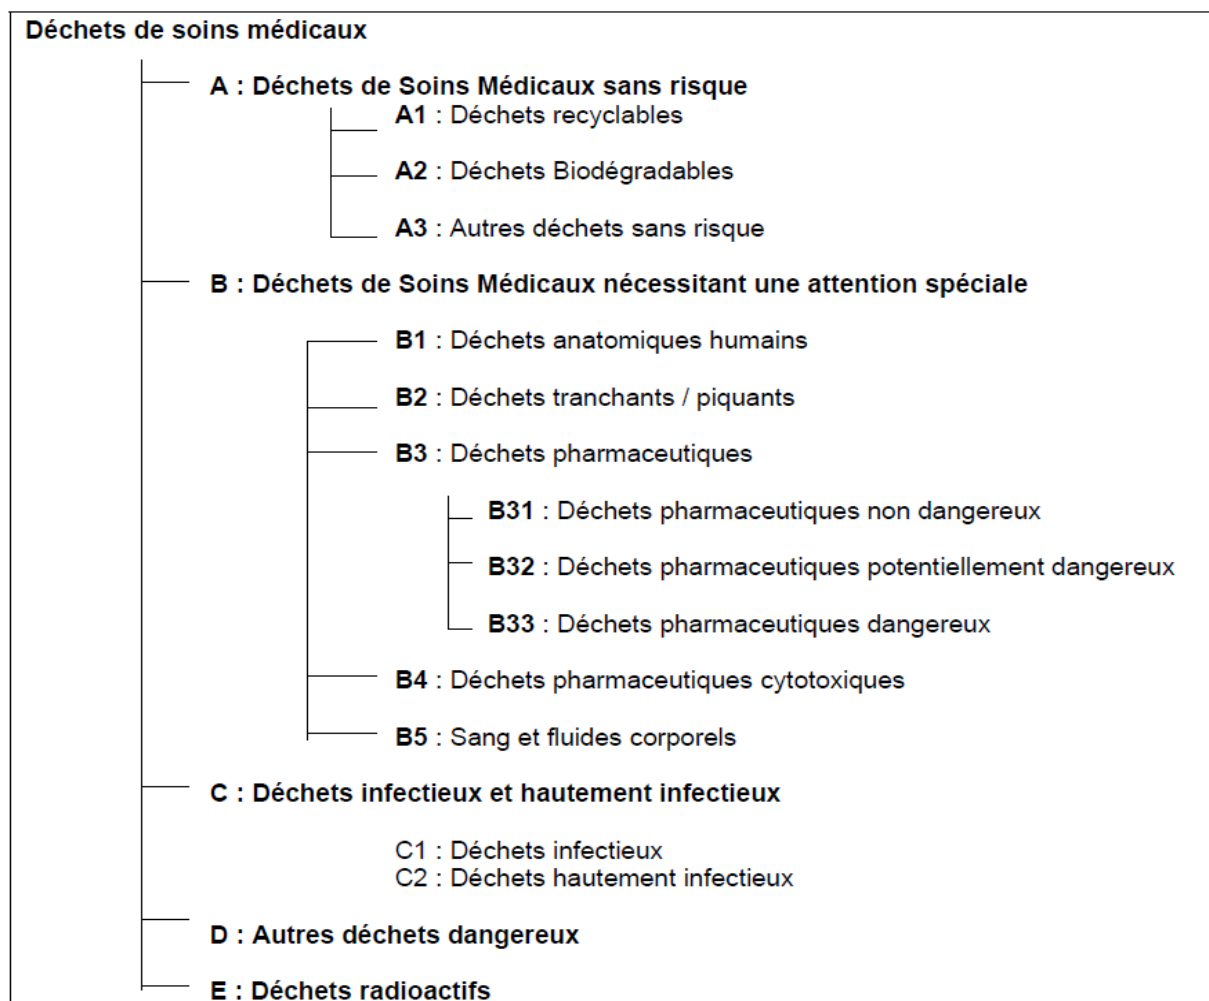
Déchets de soins médicaux

A : Déchets de Soins Médicaux sans risque

A1 : Déchets recyclables

A2 : Déchets Biodégradables

A3 : Autres déchets sans risque

B : Déchets de Soins Médicaux nécessitant une attention spéciale

B1 : Déchets anatomiques humains

B2 : Déchets tranchants / piquants

B3 : Déchets pharmaceutiques

B31 : Déchets pharmaceutiques non dangereux

B32 : Déchets pharmaceutiques potentiellement dangereux

B33 : Déchets pharmaceutiques dangereux

B4 : Déchets pharmaceutiques cytotoxiques

B5 : Sang et fluides corporels

C : Déchets infectieux et hautement infectieux

C1 : Déchets infectieux
C2 : Déchets hautement infectieux

D : Autres déchets dangereux

E : Déchets radioactifs